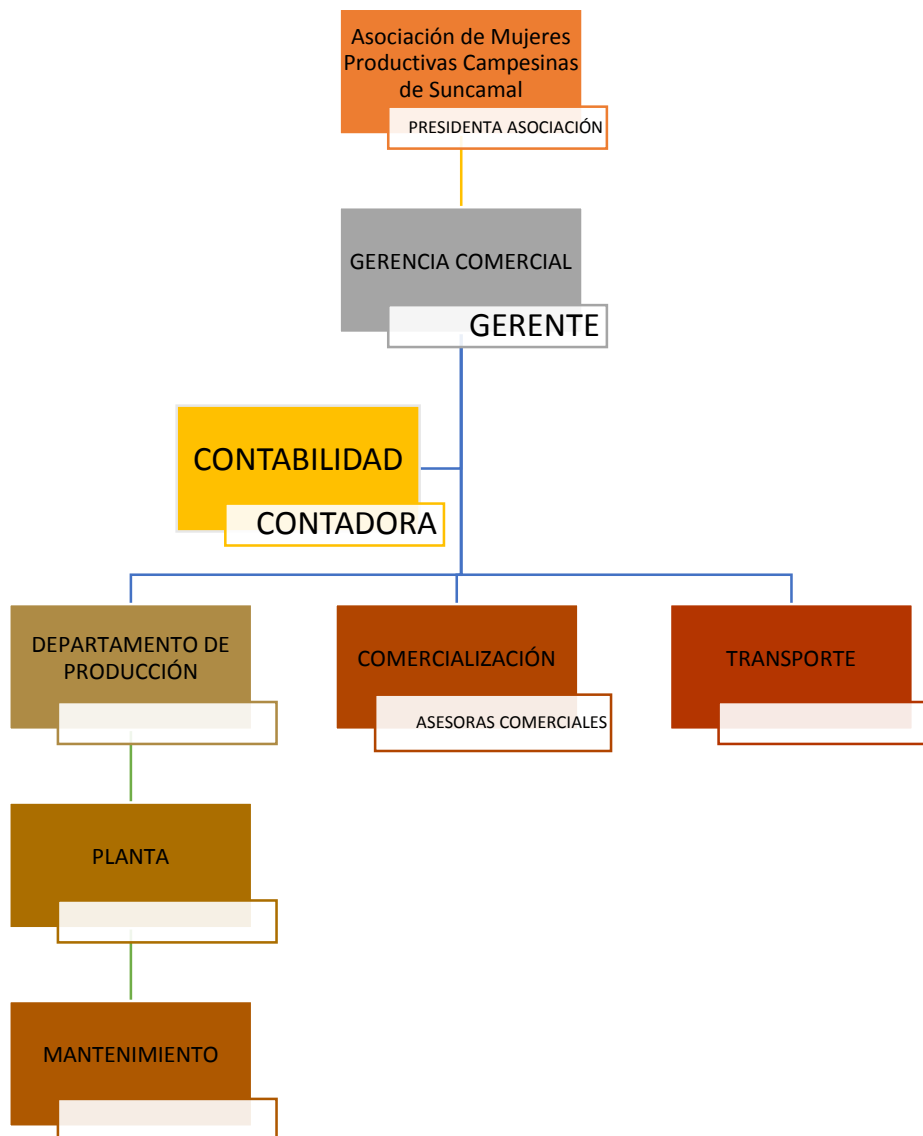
Asociación de Mujeres Productivas Campesinas de Suncamal

PRESIDENTA ASOCIACIÓN

GERENCIA COMERCIAL

GERENTE

CONTABILIDAD

CONTADORA

DEPARTAMENTO DE PRODUCCIÓN

COMERCIALIZACIÓN

ASESORAS COMERCIALES

TRANSPORTE

PLANTA

MANTENIMIENTO